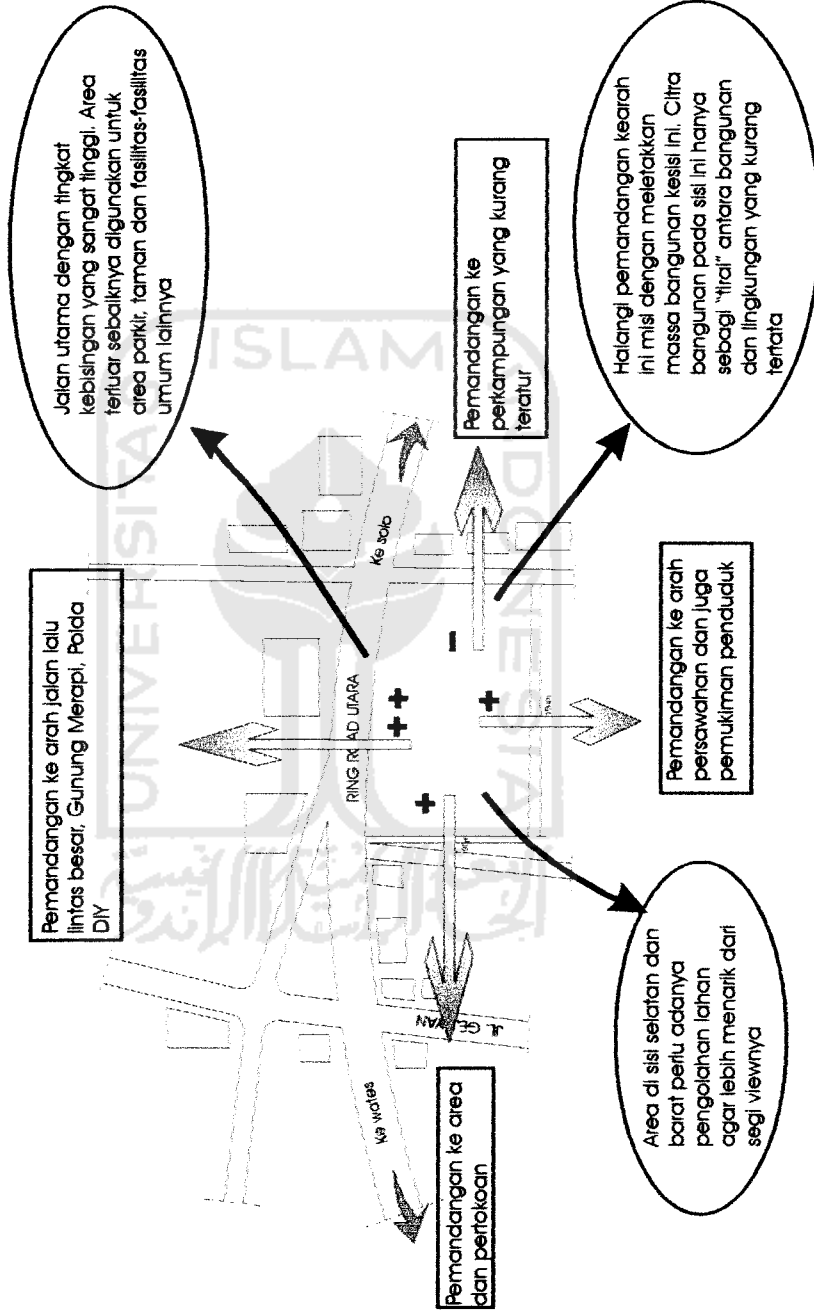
Pemandangan ke arah jalan lalu lintas besar, Gunung Merapi, Polda DIY

Jalan utama dengan tingkat kebisingan yang sangat tinggi. Area terluar sebaiknya digunakan untuk area parkir, taman dan fasilitas-fasilitas umum lainnya

Pemandangan ke perkampungan yang kurang teratur

Halangi pemandangan kearah ini misi dengan meletakkan massa bangunan kesisi ini. Citra bangunan pada sisi ini hanya sebagai "tirai" antara bangunan dan lingkungan yang kurang tertata

Pemandangan ke arah persawahan dan juga pemukiman penduduk

Area di sisi selatan dan barat perlu adanya pengolahan lahan agar lebih menarik dari segi viewnya

Pemandangan ke area dan pertokoan

RING ROAD UTARA

Ke solo

Ke wates

JL GEJAYAN

ISLAM

UNIVERSITAS

INDONESIA